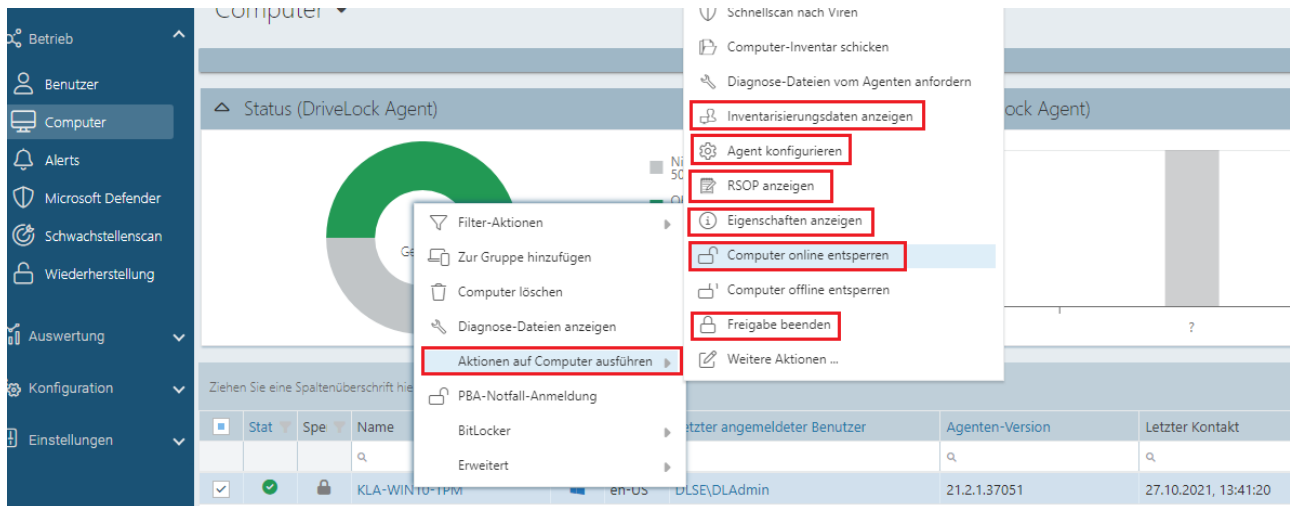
Betrieb
Benutzer
Computer
Alerts
Microsoft Defender
Schwachstellenscan
Wiederherstellung
Auswertung
Konfiguration
Einstellungen

Computer

Status (DriveLock Agent)

Ge

Ni
50

Ol

ock Agent)

?

Ziehen Sie eine Spaltenüberschrift hie

| | Stat | Spe | Name | | | Letzter angemeldeter Benutzer | Agenten-Version | Letzter Kontakt |
|---|---|---|---|---|---|---|---|---|
| | | | | | | | | |
| | | | KLA-WIN10-TPM | | en-US | DLSE\DLAdmin | 21.2.1.37051 | 27.10.2021, 13:41:20 |

Filter-Aktionen
Zur Gruppe hinzufügen
Computer löschen
Diagnose-Dateien anzeigen
Aktionen auf Computer ausführen
PBA-Notfall-Anmeldung
BitLocker
Erweitert

Schnellscan nach Viren
Computer-Inventar schicken
Diagnose-Dateien vom Agenten anfordern
Inventarisierungsdaten anzeigen
Agent konfigurieren
RSOP anzeigen
Eigenschaften anzeigen
Computer online entsperren
Computer offline entsperren
Freigabe beenden
Weitere Aktionen ...